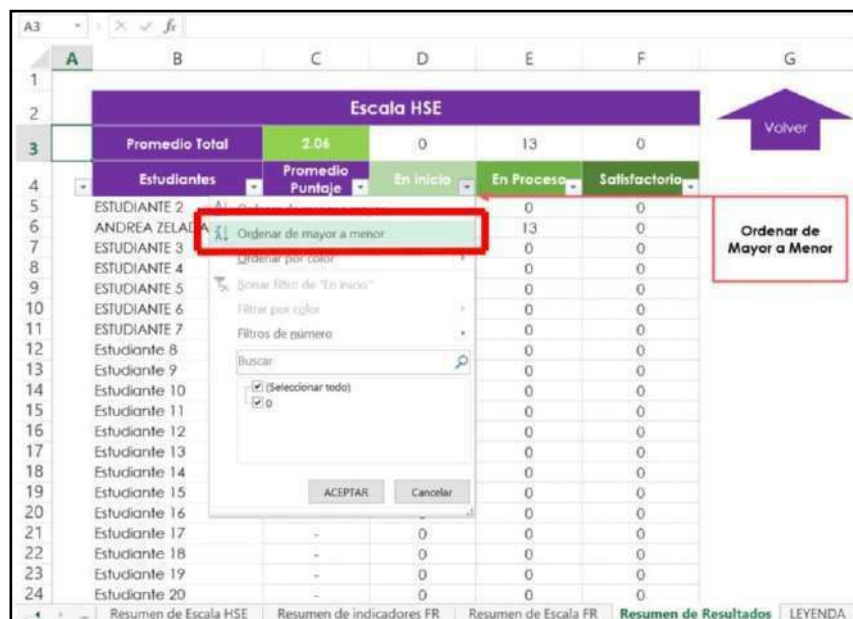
A3 $f_x$

| | A | B | C | D | E | F | G |
|---|---|---|---|---|---|---|---|
| 1 | | | | | | | |
| 2 | | Escala HSE | | | | | |
| 3 | | Promedio Total | 2.06 | 0 | 13 | 0 | Volver |
| 4 | | Estudiantes | Promedio Puntaje | En inicio | En Proceso | Satisfactorio | |
| 5 | | ESTUDIANTE 2 | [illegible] | | 0 | 0 | |
| 6 | | ANDREA ZELADA | | | 13 | 0 | Ordenar de Mayor a Menor |
| 7 | | ESTUDIANTE 3 | | | 0 | 0 | |
| 8 | | ESTUDIANTE 4 | | | 0 | 0 | |
| 9 | | ESTUDIANTE 5 | | | 0 | 0 | |
| 10 | | ESTUDIANTE 6 | | | 0 | 0 | |
| 11 | | ESTUDIANTE 7 | | | 0 | 0 | |
| 12 | | Estudiante 8 | | | 0 | 0 | |
| 13 | | Estudiante 9 | | | 0 | 0 | |
| 14 | | Estudiante 10 | | | 0 | 0 | |
| 15 | | Estudiante 11 | | | 0 | 0 | |
| 16 | | Estudiante 12 | | | 0 | 0 | |
| 17 | | Estudiante 13 | | | 0 | 0 | |
| 18 | | Estudiante 14 | | | 0 | 0 | |
| 19 | | Estudiante 15 | | | 0 | 0 | |
| 20 | | Estudiante 16 | | | 0 | 0 | |
| 21 | | Estudiante 17 | - | 0 | 0 | 0 | |
| 22 | | Estudiante 18 | - | 0 | 0 | 0 | |
| 23 | | Estudiante 19 | - | 0 | 0 | 0 | |
| 24 | | Estudiante 20 | - | 0 | 0 | 0 | |

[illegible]
Ordenar de mayor a menor
Ordenar por color
Borrar filtro de "En inicio"
Filtrar por color
Filtros de número
Buscar
(Seleccionar todo)
0
ACEPTAR Cancelar

Resumen de Escala HSE | Resumen de indicadores FR | Resumen de Escala FR | Resumen de Resultados | LEYENDA